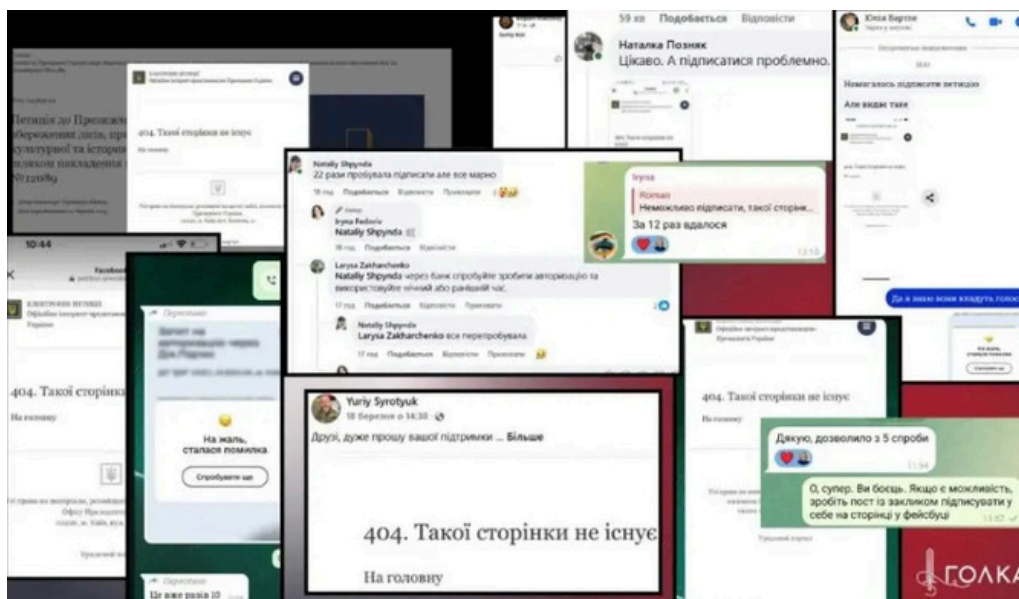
59 хв Подобається Відповісти

Наталка Позняк
Цікаво. А підписатися проблемно.

Юлія Вертія

Намагалось підписати петицію

Але видає таке

Петиція до Президента
збереження діла, пр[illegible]
культурної та історич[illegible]
зв'язку накладення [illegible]

404. Такої сторінки не існує

Nataliy Shpynda
22 рази пробувала підписати але все марно

Iryna Fedoriv
Nataliy Shpynda

Larysa Zakharchenko
Nataliy Shpynda через банк спробуйте зробити авторизацію та використовуйте нічний або ранній час.

Nataliy Shpynda
Larysa Zakharchenko все перепробувала

Iryna
Roman
Неможливо підписати, такої сторінк...
За 12 раз вдалося

Да я знаю нови кладуть голос

10:44

ЕЛЕКТРОННІ ПЕТИЦІЇ

404. Такої сторінки

На головну

На жаль, сталася помилка

Спробувати ще

Yuriy Syrotyuk
18 березня о 14:38
Друзі, дуже прошу вашої підтримки ... Більше

404. Такої сторінки не існує

На головну

404. Такої сторінки не існує

Дякую, дозволило з 5 спроби

О, супер. Ви боєць. Якщо є можливість, зробіть пост із закликом підписувати у себе на сторінці у фейсбуці

ГОЛКА